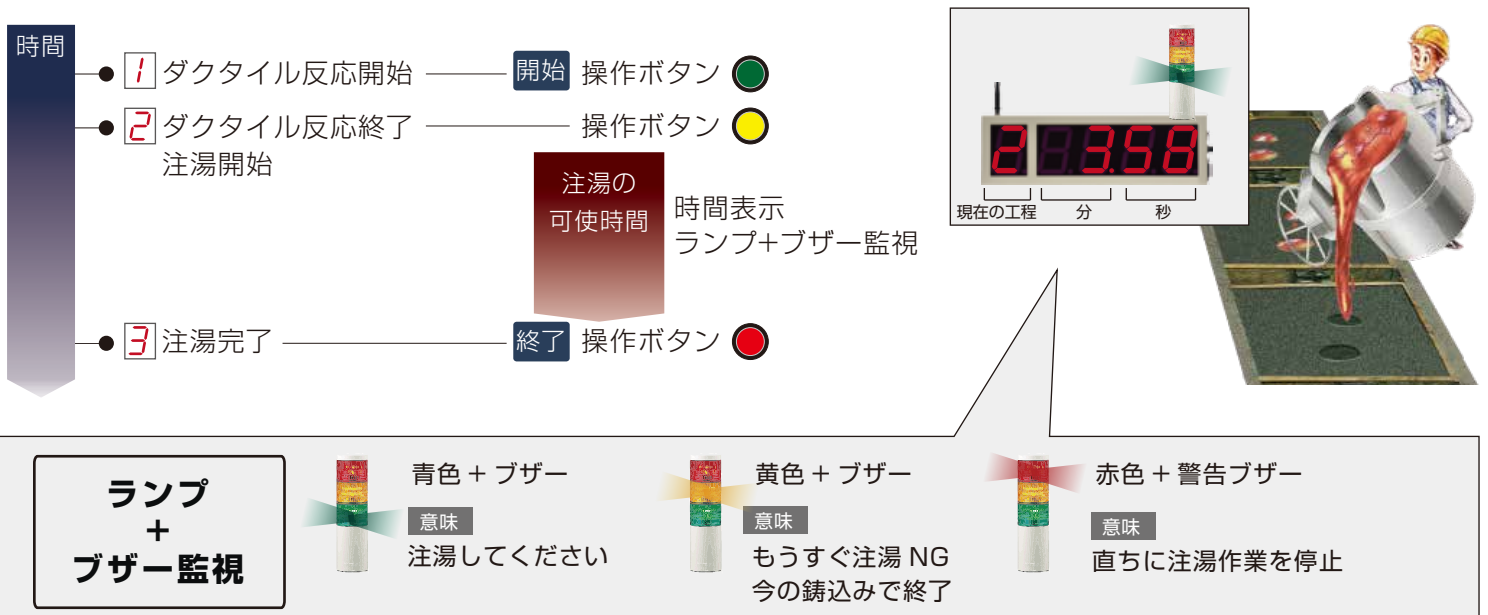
時間

1 ダクタイル反応開始 開始 操作ボタン

2 ダクタイル反応終了 操作ボタン
注湯開始

注湯の
可使時間

時間表示
ランプ+ブザー監視

3 注湯完了 終了 操作ボタン

2 3.58
現在の工程 分 秒

ランプ
+
ブザー監視

青色 + ブザー
意味
注湯してください

黄色 + ブザー
意味
もうすぐ注湯 NG
今の鋳込みで終了

赤色 + 警告ブザー
意味
直ちに注湯作業を停止